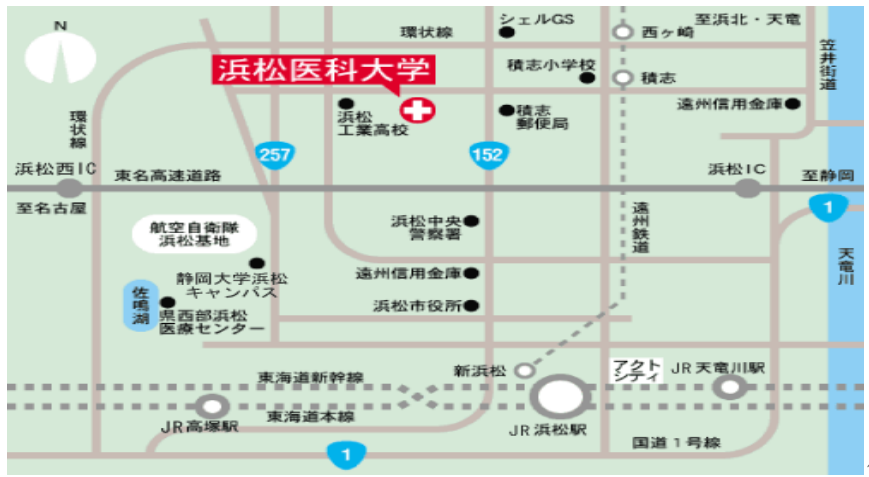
N

浜松医科大学

環状線

シェルGS

至浜北・天竜

西ヶ崎

積志小学校

積志

笠井街道

浜松工業高校

積志郵便局

遠州信用金庫

環状線

257

152

浜松西IC

東名高速道路

浜松IC

至静岡

至名古屋

1

遠州鉄道

天竜川

航空自衛隊浜松基地

浜松中央警察署

静岡大学浜松キャンパス

遠州信用金庫

佐鳴湖

県西部浜松医療センター

浜松市役所

新浜松

アクトシティ

JR天竜川駅

東海道新幹線

東海道本線

JR高塚駅

JR浜松駅

国道1号線

1